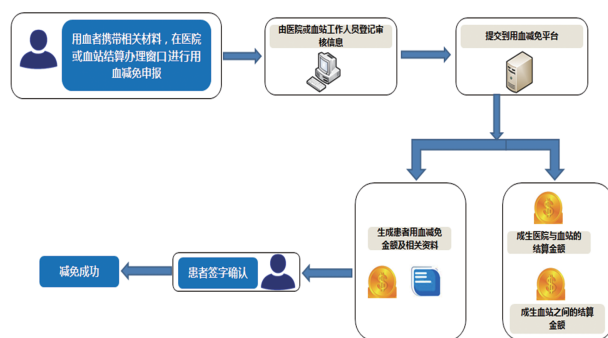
用血者携带相关材料，在医院或血站结算办理窗口进行用血减免申报

由医院或血站工作人员登记审核信息

提交到用血减免平台

生成患者用血减免金额及相关资料

成生医院与血站的结算金额

成生血站之间的结算金额

患者签字确认

减免成功